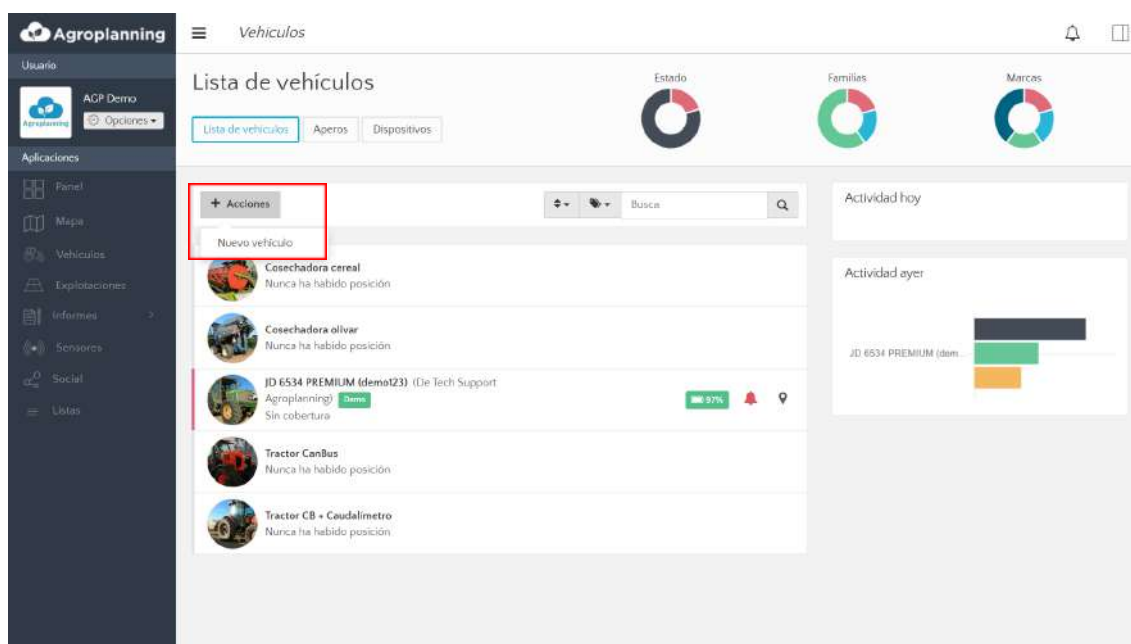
Agroplanning

Usuario

AGP Demo

Agroplanning

Opciones ▾

Aplicaciones

Panel

Mapa

Vehiculos

Explotaciones

Informes

Sensores

Social

Listas

Vehiculos

Lista de vehículos

Lista de vehiculos | Aperos | Dispositivos

Estado

Familias

Marcas

+ Acciones

Nuevo vehículo

Busca

Cosechadora cereal
Nunca ha habido posición

Cosechadora olivar
Nunca ha habido posición

JD 6534 PREMIUM (demo123) (De Tech Support Agroplanning) Demo
Sin cobertura

97%

Tractor CanBus
Nunca ha habido posición

Tractor CB + Caudalimetro
Nunca ha habido posición

Actividad hoy

Actividad ayer

JD 6534 PREMIUM (dem...